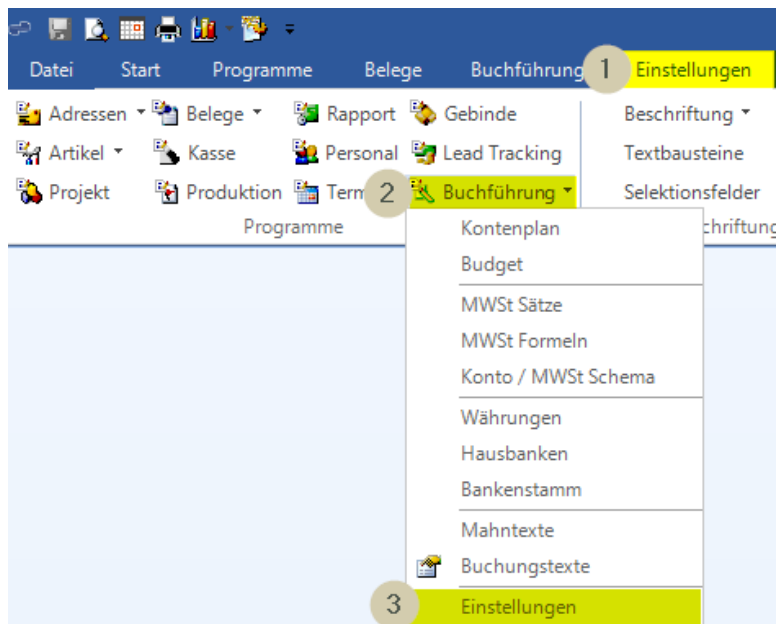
Datei Start Programme Belege Buchführung 1 Einstellungen

Adressen Belege Rapport Gebinde Beschriftung
Artikel Kasse Personal Lead Tracking Textbausteine
Projekt Produktion Term 2 Buchführung Selektionsfelder
Programme chriftung

Kontenplan
Budget
MWSt Sätze
MWSt Formeln
Konto / MWSt Schema
Währungen
Hausbanken
Bankenstamm
Mahntexte
Buchungstexte
3 Einstellungen